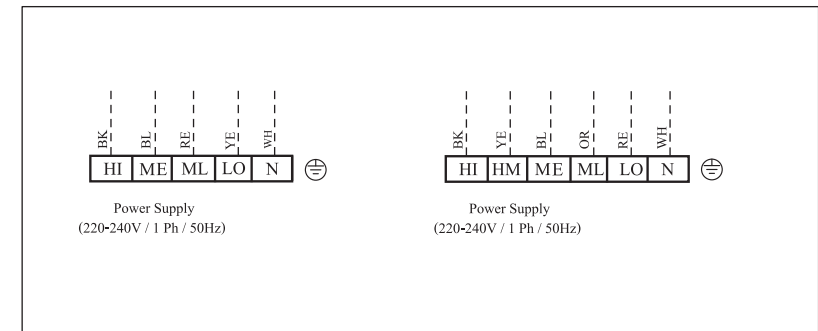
BK BL RE YE WH

| HI | ME | ML | LO | N |
|---|---|---|---|---|

Power Supply
(220-240V / 1 Ph / 50Hz)

BK YE BL OR RE WH

| HI | HM | ME | ML | LO | N |
|---|---|---|---|---|---|

Power Supply
(220-240V / 1 Ph / 50Hz)